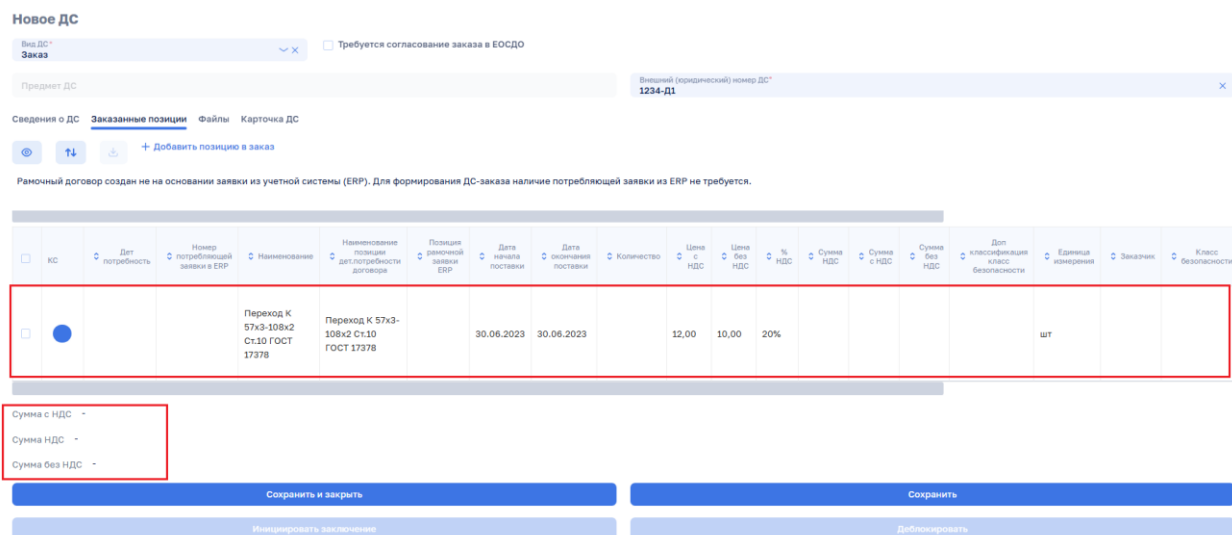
Новое ДС

Вид ДС*
Заказ

Требуется согласование заказа в ЕОСДО

Предмет ДС

Внешний (юридический) номер ДС*
1234-Д1

Сведения о ДС Заказанные позиции Файлы Карточка ДС

+ Добавить позицию в заказ

Рамочный договор создан не на основании заявки из учетной системы (ERP). Для формирования ДС-заказа наличие потребляющей заявки из ERP не требуется.

| | КС | Дет потребность | Номер потребляющей заявки в ERP | Наименование | Наименование позиции дет.потребности договора | Позиция рамочной заявки ERP | Дата начала поставки | Дата окончания поставки | Количество | Цена с НДС | Цена без НДС | % НДС | Сумма НДС | Сумма с НДС | Сумма без НДС | Доп классификация класс безопасности | Единица измерения | Заказчик | Класс безопасности |
|---|---|---|---|---|---|---|---|---|---|---|---|---|---|---|---|---|---|---|---|
| | | | | Переход К 57х3-108х2 Ст.10 ГОСТ 17378 | Переход К 57х3-108х2 Ст.10 ГОСТ 17378 | | 30.06.2023 | 30.06.2023 | | 12,00 | 10,00 | 20% | | | | | шт | | |

Сумма с НДС -
Сумма НДС -
Сумма без НДС -

Сохранить и закрыть
Сохранить
Инициировать заключение
Деблокировать